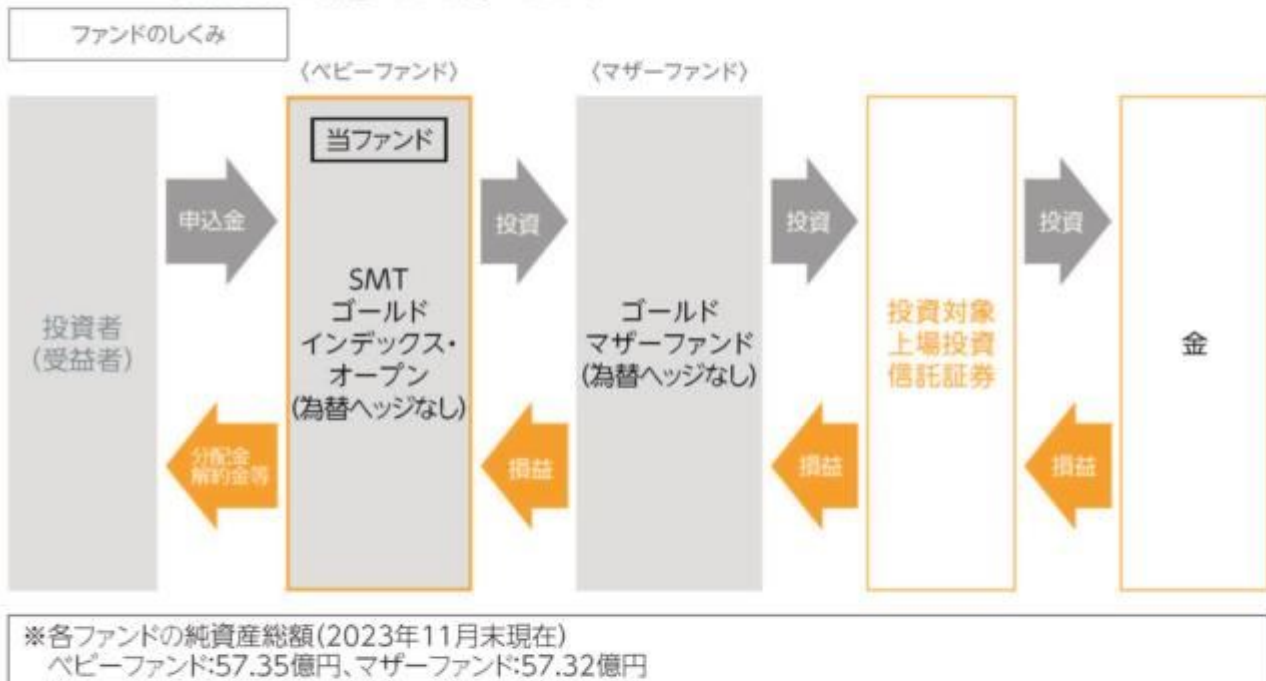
ファンドのしくみ

〈ベビーファンド〉

〈マザーファンド〉

投資者
(受益者)

申込金

分配金
解約金等

当ファンド

SMT
ゴールド
インデックス・
オープン
(為替ヘッジなし)

投資

損益

ゴールド
マザーファンド
(為替ヘッジなし)

投資

損益

投資対象
上場投資
信託証券

投資

損益

金

※各ファンドの純資産総額(2023年11月末現在)
ベビーファンド:57.35億円、マザーファンド:57.32億円